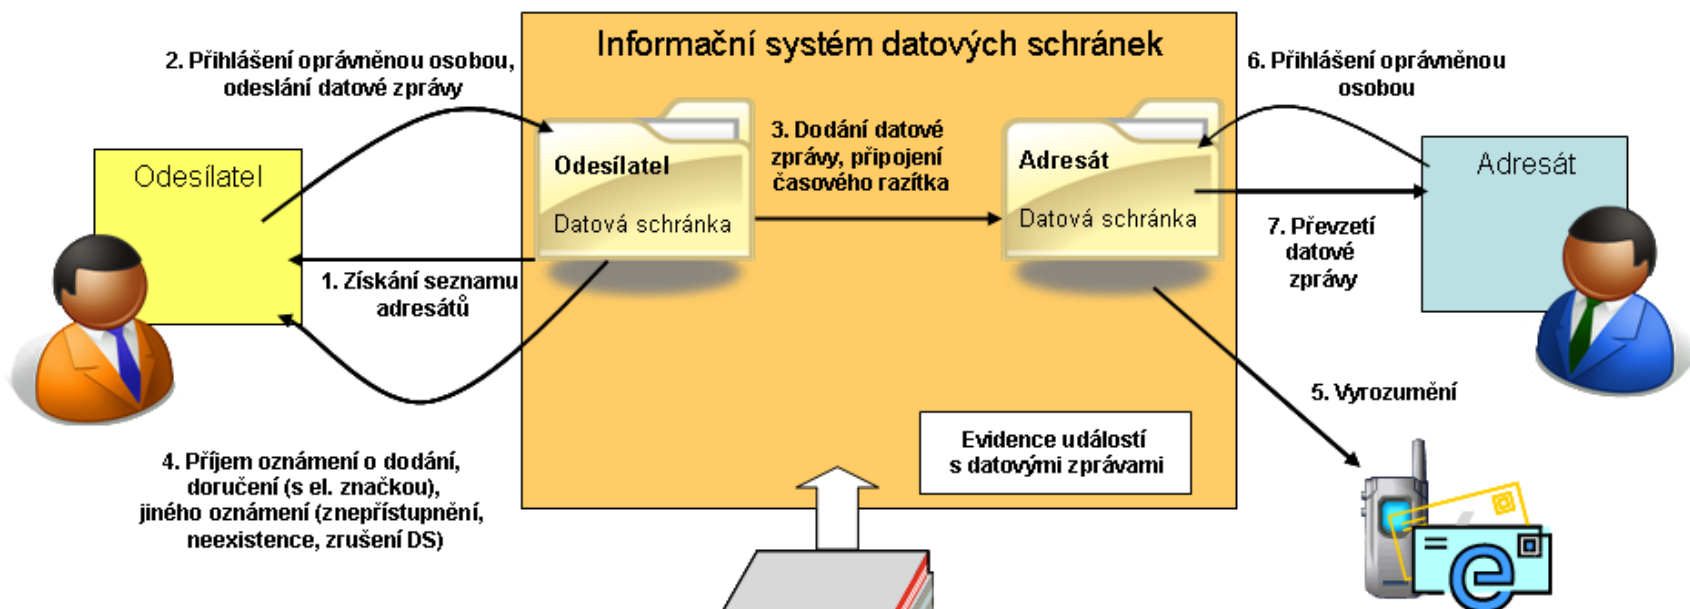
Informační systém datových schránek

2. Přihlášení oprávněnou osobou, odeslání datové zprávy

6. Přihlášení oprávněnou osobou

Odesílatel

Odesílatel

Datová schránka

3. Dodání datové zprávy, připojení časového razítka

Adresát

Datová schránka

Adresát

7. Převzetí datové zprávy

1. Získání seznamu adresátů

5. Vyrozumění

Evidence událostí s datovými zprávami

4. Příjem oznámení o dodání, doručení (s el. značkou), jiného oznámení (znepřístupnění, neexistence, zrušení DS)